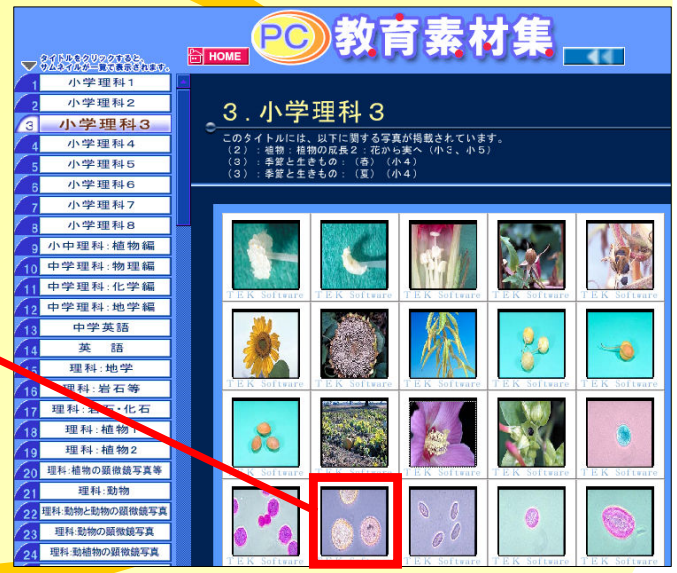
PC 教育素材集

HOME

タイトルをクリックすると、サムネイルが一覧で表示されます。

1 小学理科1
2 小学理科2
3 小学理科3
4 小学理科4
5 小学理科5
6 小学理科6
7 小学理科7
8 小学理科8
9 小中理科：植物編
10 中学理科：物理編
11 中学理科：化学編
12 中学理科：地学編
13 中学英語
14 英　語
15 理科：地学
16 理科：岩石等
17 理科：岩石・化石
18 理科：植物1
19 理科：植物2
20 理科：植物の顕微鏡写真等
21 理科：動物
22 理科：動物と動物の顕微鏡写真
23 理科：動物の顕微鏡写真
24 理科：動植物の顕微鏡写真

3．小学理科3

このタイトルには、以下に関する写真が掲載されています。
（2）：植物：植物の成長2：花から実へ（小3、小5）
（3）：季節と生きもの：（春）（小4）
（3）：季節と生きもの：（夏）（小4）

TEK Software
TEK Software
TEK Software
TEK Software
TEK Software
TEK Software
TEK Software
TEK Software
TEK Software
TEK Software
TEK Software
TEK Software
TEK Software
TEK Software
TEK Software
TEK Software
TEK Software
TEK Software
TEK Software
TEK Software